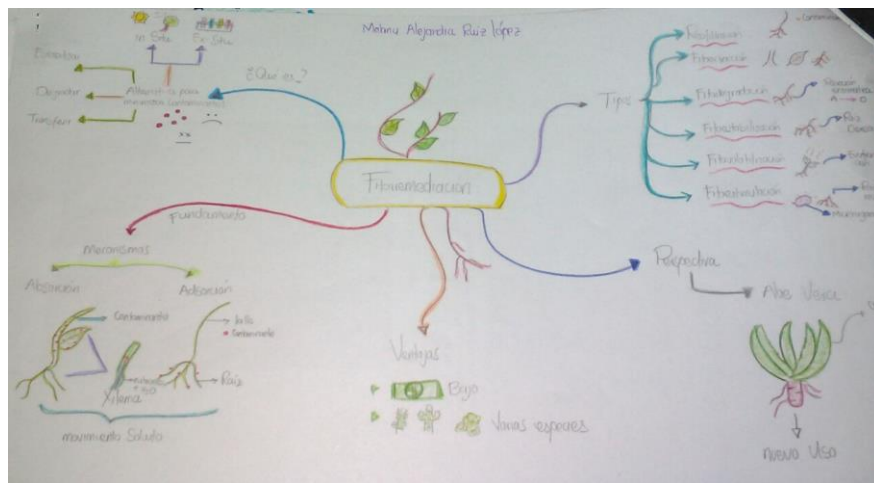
Melina Alejandra Ruiz López

In Situ
Ex Situ

Extraer
Degradar
Transferir

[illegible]

¿Qué es?

Fitorremediación

Fundamento

Mecanismos

Absorción
Adsorción

Contaminante
Xilema
Raíz
movimiento Soluto

Ventajas
Bajo
Varias especies

Tipos
Fitoextracción
Fitoestabilización
Fitodegradación
Fitoestimulación
Fitovolatilización
Fitofiltración

Contaminante
Raíz
Microorganismos

Perspectiva
Aloe Vera
Nuevo Uso